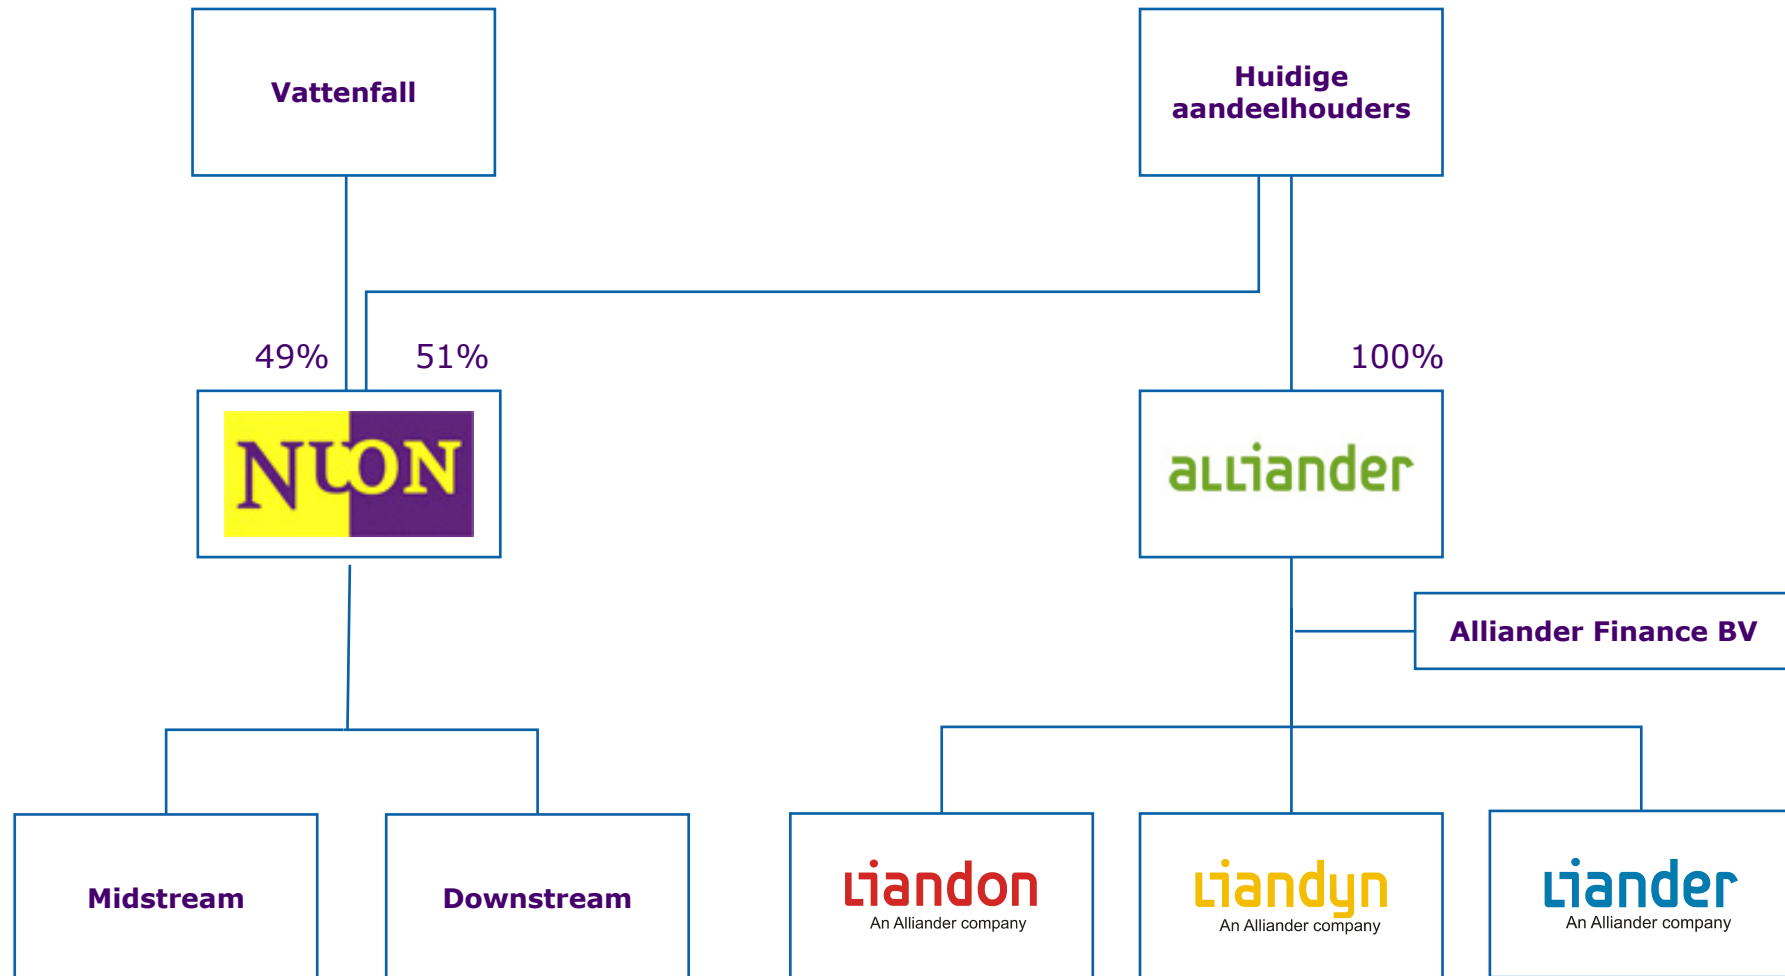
Vattenfall

Huidige aandeelhouders

49%

51%

100%

NUON

alliander

Alliander Finance BV

Midstream

Downstream

liandon
An Alliander company

liandyn
An Alliander company

liander
An Alliander company